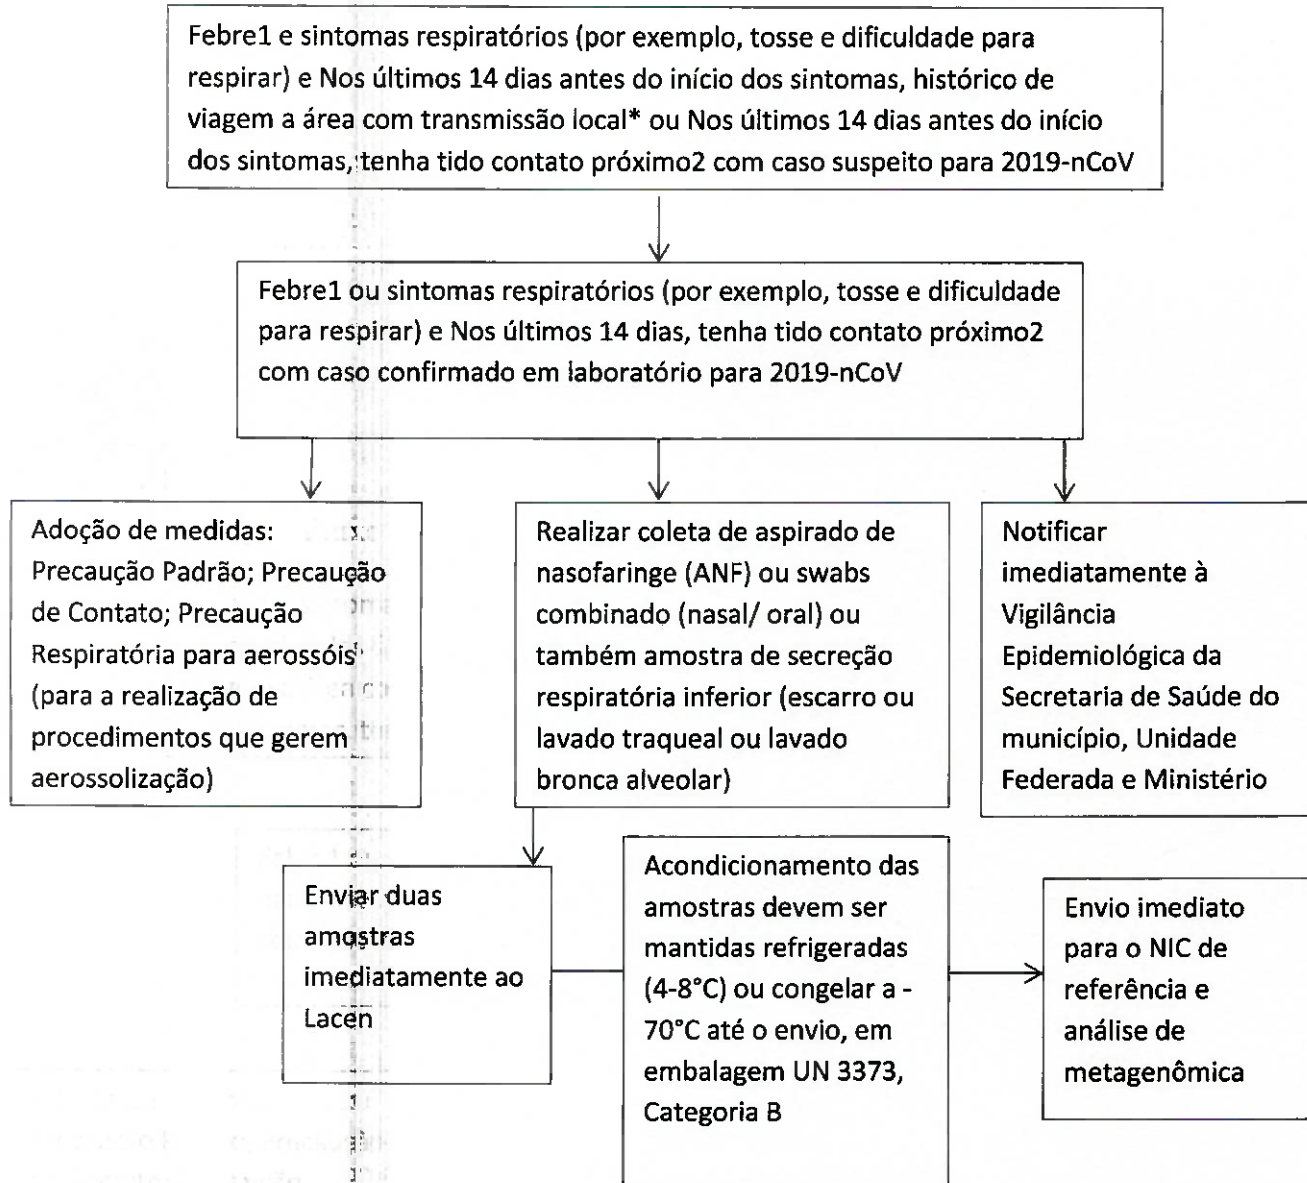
Febre1 e sintomas respiratórios (por exemplo, tosse e dificuldade para respirar) e Nos últimos 14 dias antes do início dos sintomas, histórico de viagem a área com transmissão local* ou Nos últimos 14 dias antes do início dos sintomas, tenha tido contato próximo2 com caso suspeito para 2019-nCoV

Febre1 ou sintomas respiratórios (por exemplo, tosse e dificuldade para respirar) e Nos últimos 14 dias, tenha tido contato próximo2 com caso confirmado em laboratório para 2019-nCoV

Adoção de medidas: Precaução Padrão; Precaução de Contato; Precaução Respiratória para aerossóis (para a realização de procedimentos que gerem aerossolização)

Realizar coleta de aspirado de nasofaringe (ANF) ou swabs combinado (nasal/ oral) ou também amostra de secreção respiratória inferior (escarro ou lavado traqueal ou lavado bronca alveolar)

Notificar imediatamente à Vigilância Epidemiológica da Secretaria de Saúde do município, Unidade Federada e Ministério

Enviar duas amostras imediatamente ao Lacen

Acondicionamento das amostras devem ser mantidas refrigeradas (4-8°C) ou congelar a -70°C até o envio, em embalagem UN 3373, Categoria B

Envio imediato para o NIC de referência e análise de metagenômica